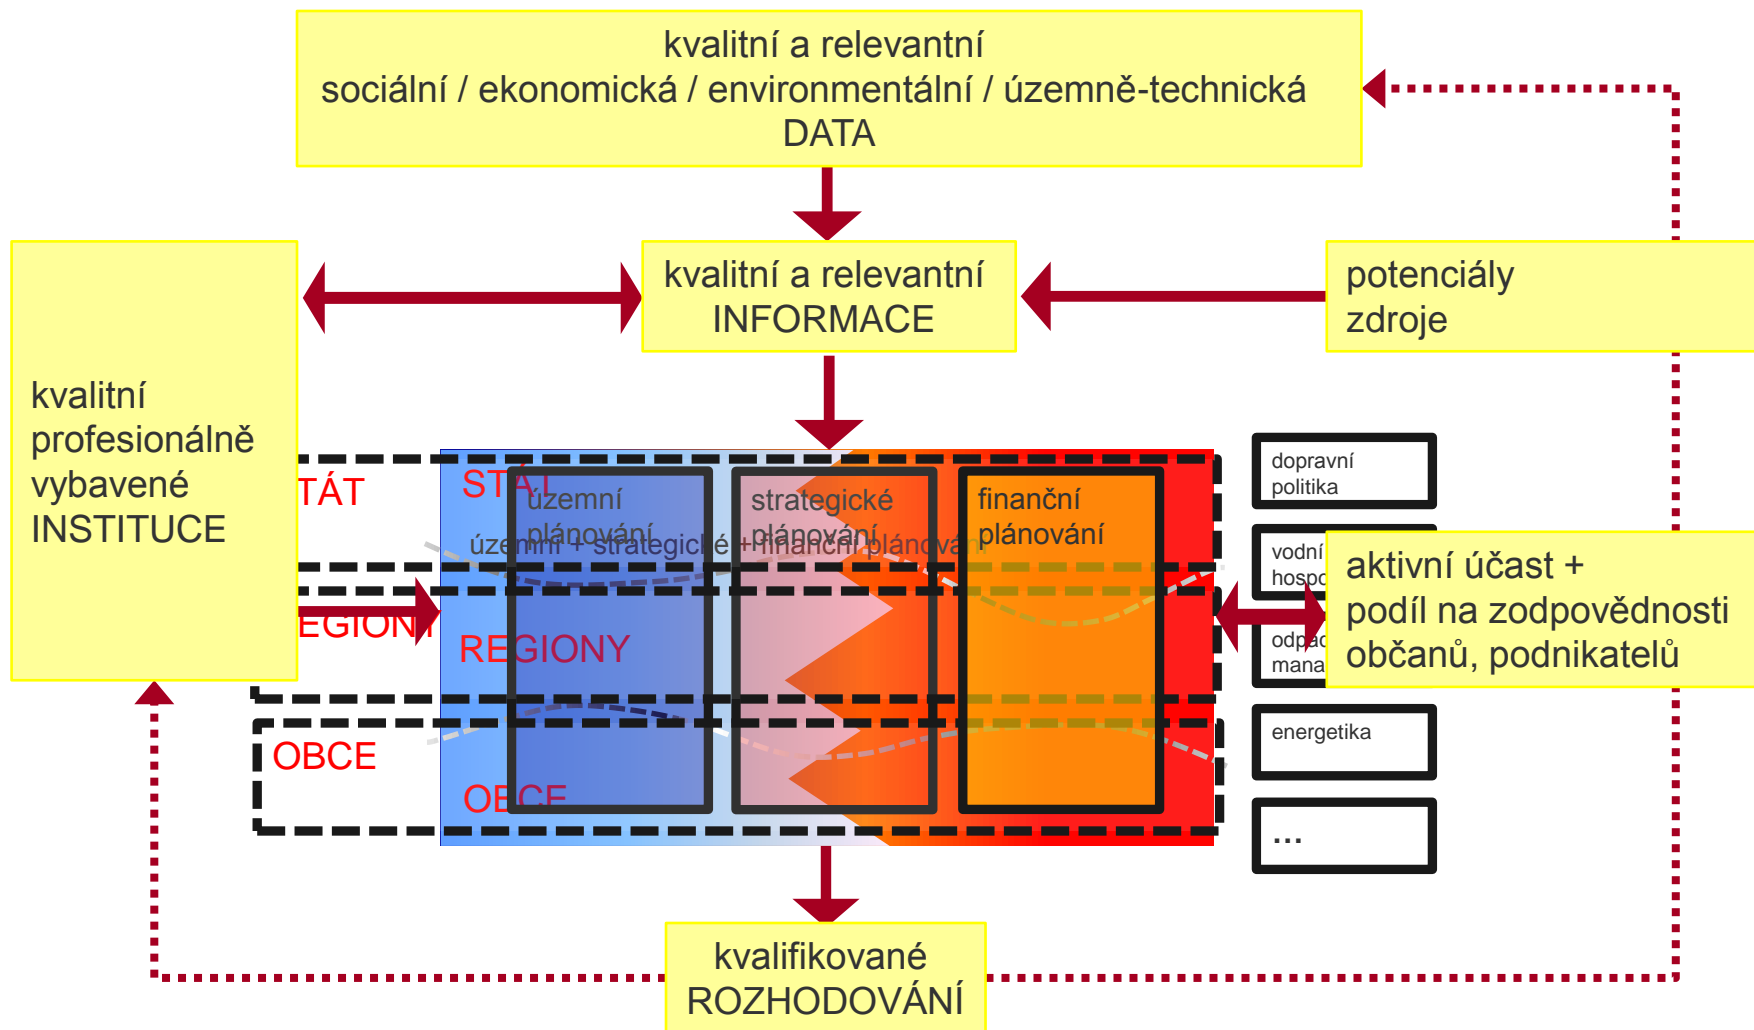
kvalitní a relevantní
sociální / ekonomická / environmentální / územně-technická
DATA

kvalitní a relevantní
INFORMACE

potenciály
zdroje

kvalitní
profesionálně
vybavené
INSTITUCE

TÁT

STÁT

územní plánování

strategické plánování

finanční plánování

územní + strategické + finanční plánování

EGIONY

REGIONY

OBCE

OBCE

dopravní politika

vodní hosp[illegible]

odpa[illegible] mana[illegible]

energetika

...

aktivní účast +
podíl na zodpovědnosti
občanů, podnikatelů

kvalifikované
ROZHODOVÁNÍ